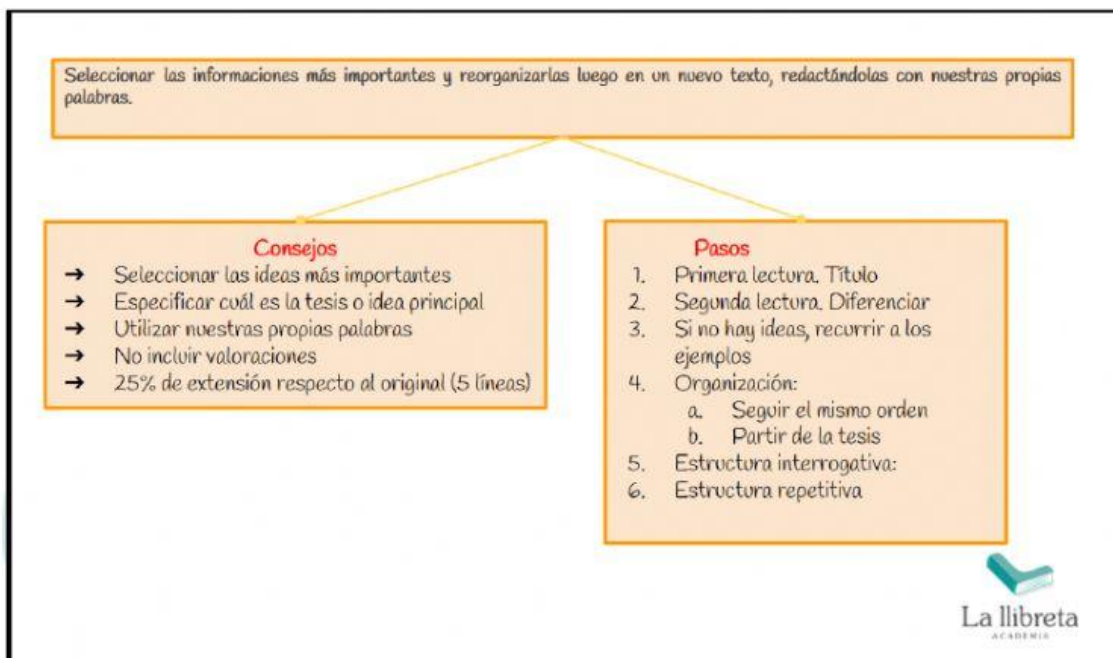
Seleccionar las informaciones más importantes y reorganizarlas luego en un nuevo texto, redactándolas con nuestras propias palabras.

Consejos
→ Seleccionar las ideas más importantes
→ Especificar cuál es la tesis o idea principal
→ Utilizar nuestras propias palabras
→ No incluir valoraciones
→ 25% de extensión respecto al original (5 líneas)

Pasos
1. Primera lectura. Título
2. Segunda lectura. Diferenciar
3. Si no hay ideas, recurrir a los ejemplos
4. Organización:
a. Seguir el mismo orden
b. Partir de la tesis
5. Estructura interrogativa:
6. Estructura repetitiva

La llibreta
ACADEMIA